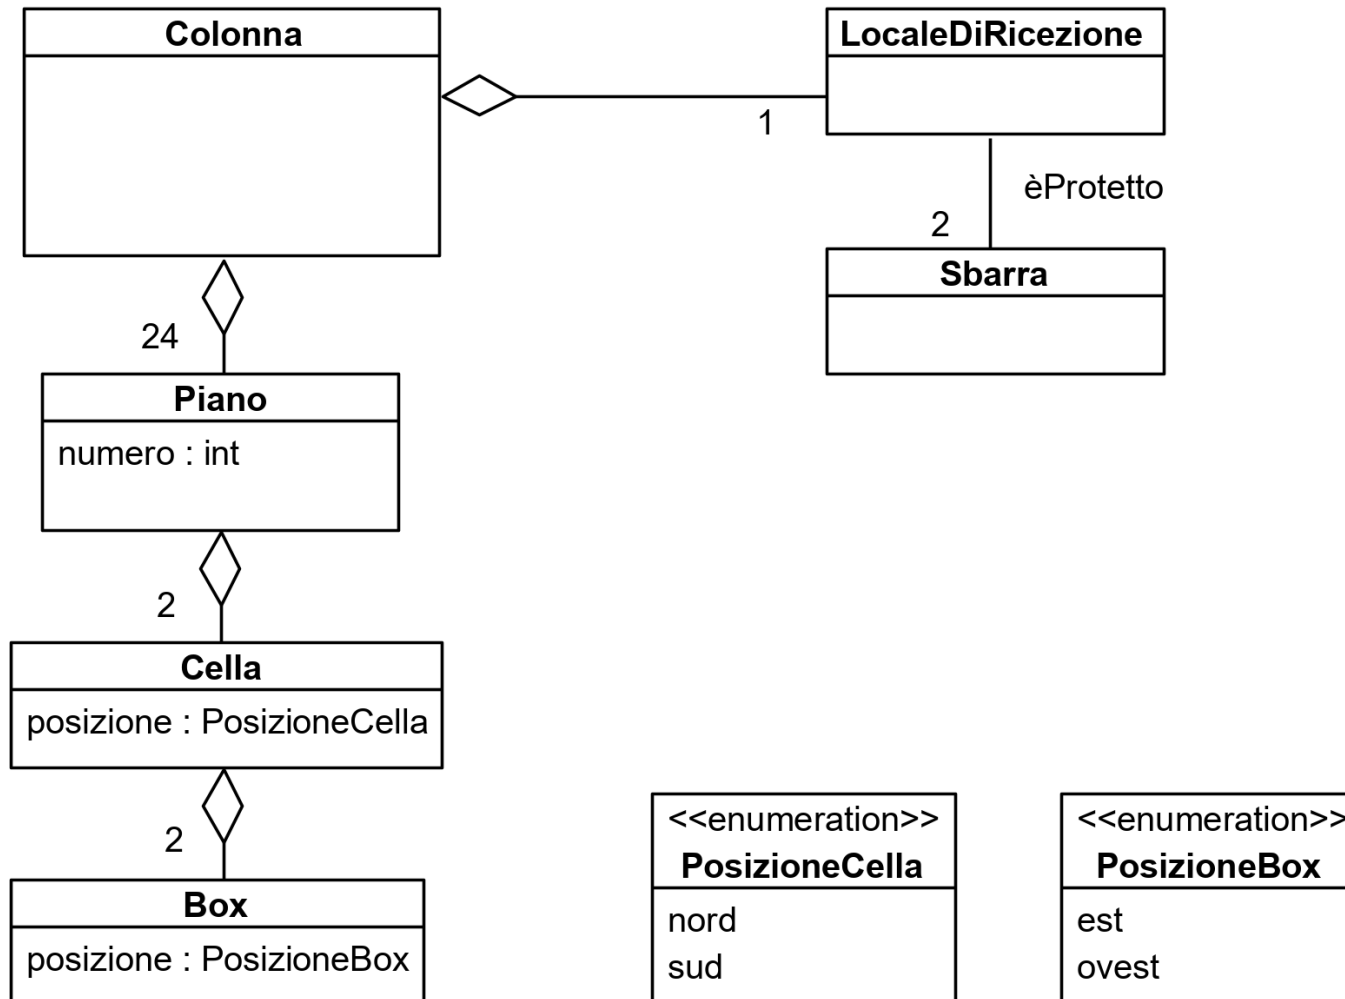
Colonna

LocaleDiRicezione

1

èProtetto

2

Sbarra

24

Piano

numero : int

2

Cella

posizione : PosizioneCella

2

Box

posizione : PosizioneBox

<<enumeration>>
PosizioneCella

nord
sud

<<enumeration>>
PosizioneBox

est
ovest